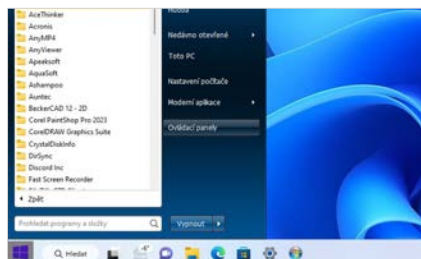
AceThinker
Acronis
AnyMP4
AnyViewer
Apeaksoft
AquaSoft
Ashampoo
Auntec
BeckerCAD 12 - 2D
Corel PaintShop Pro 2023
CorelDRAW Graphics Suite
CrystalDiskInfo
DirSync
Discord Inc
Fast Screen Recorder
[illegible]

Zpět

Prohledat programy a složky

Hudba
Nedávno otevřené
Tento PC
Nastavení počítače
Moderní aplikace
Ovládací panely

Vypnout

Hledat